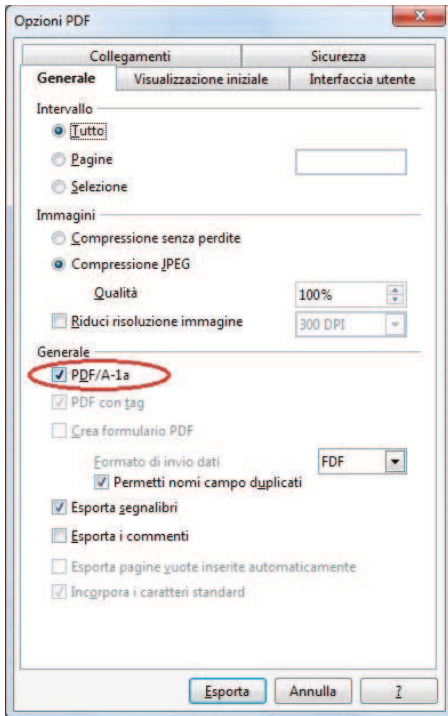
Opzioni PDF

Collegamenti
Sicurezza
Generale
Visualizzazione iniziale
Interfaccia utente

Intervallo
Tutto
Pagine
Selezione

Immagini
Compressione senza perdite
Compressione JPEG
Qualità
100%
Riduci risoluzione immagine
300 DPI

Generale
PDF/A-1a
PDF con tag
Crea formulario PDF
Formato di invio dati
FDF
Permetti nomi campo duplicati
Esporta segnalibri
Esporta i commenti
Esporta pagine vuote inserite automaticamente
Incorpora i caratteri standard

Esporta
Annulla
?